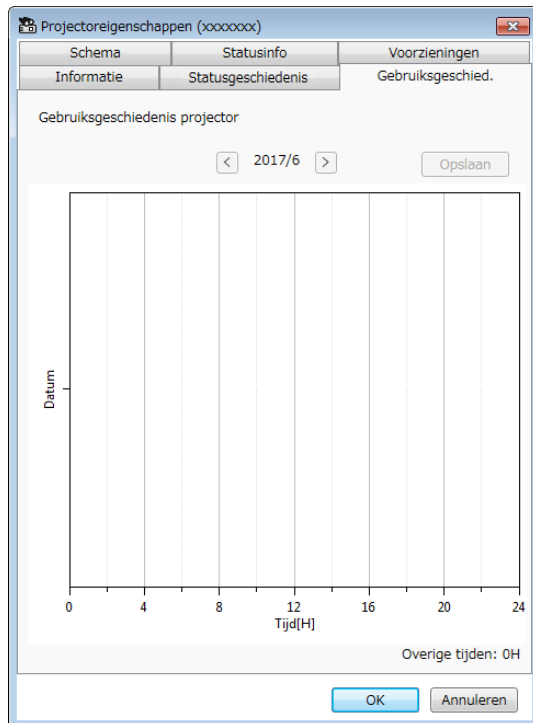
Projectoreigenschappen (xxxxxxx)

Schema
Statusinfo
Voorzieningen
Informatie
Statusgeschiedenis
Gebruiksgeschied.

Gebruiksgeschiedenis projector

< 2017/6 >

Opslaan

Datum

0
4
8
12
16
20
24
Tijd[H]

Overige tijden: 0H

OK
Annuleren